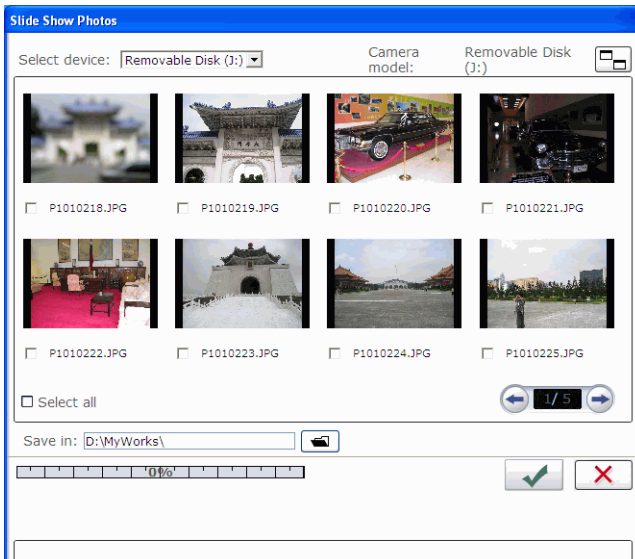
Slide Show Photos

Select device: Removable Disk (J:)

Camera model: Removable Disk (J:)

P1010218.JPG

P1010219.JPG

P1010220.JPG

P1010221.JPG

P1010222.JPG

P1010223.JPG

P1010224.JPG

P1010225.JPG

Select all

1/5

Save in: D:\MyWorks\

0%